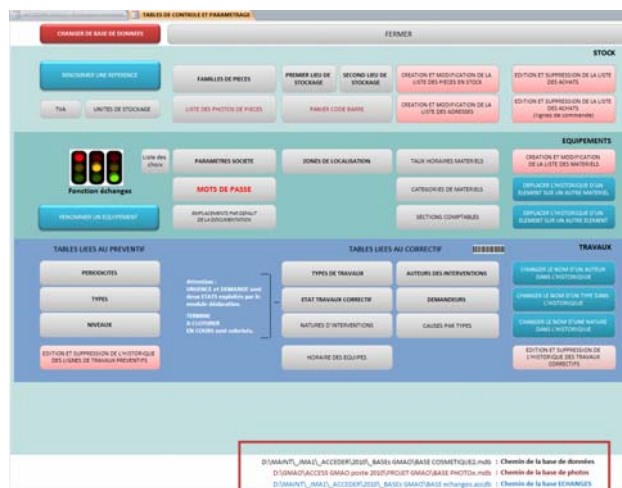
TABLES DE CONTROLE ET PARAMETRAGE

CHANGER DE BASE DE DONNEES

FERMER

STOCK

RENOMMER UNE REFERENCE

FAMILLES DE PIECES

PREMIER LIEU DE STOCKAGE

SECOND LIEU DE STOCKAGE

CREATION ET MODIFICATION DE LA LISTE DES PIECES EN STOCK

EDITION ET SUPPRESSION DE LA LISTE DES ACHATS

TVA

UNITES DE STOCKAGE

LISTE DES PHOTOS DE PIECES

PANIER CODE BARRE

CREATION ET MODIFICATION DE LA LISTE DES ADRESSES

EDITION ET SUPPRESSION DE LA LISTE DES ACHATS (lignes de commande)

EQUIPEMENTS

Liste des choix

Fonction échanges

PARAMETRES SOCIETE

ZONES DE LOCALISATION

TAUX HORAIRES MATERIELS

CREATION ET MODIFICATION DE LA LISTE DES MATERIELS

MOTS DE PASSE

CATEGORIES DE MATERIELS

DEPLACER L'HISTORIQUE D'UN ELEMENT SUR UN AUTRE MATERIEL

RENOMMER UN EQUIPEMENT

EMPLACEMENTS PAR DEFAUT DE LA DOCUMENTATION

SECTIONS COMPTABLES

DEPLACER L'HISTORIQUE D'UN ELEMENT SUR UN AUTRE ELEMENT

TABLES LIEES AU PREVENTIF

TABLES LIEES AU CORRECTIF

TRAVAUX

PERIODICITES

Attention : URGENCE et DEMANDE sont deux ETATS exploités par le module Webcallex.

TYPES DE TRAVAUX

AUTEURS DES INTERVENTIONS

CHANGER LE NOM D'UN AUTEUR DANS L'HISTORIQUE

TYPES

ETAT TRAVAUX CORRECTIF

DEMANDEURS

CHANGER LE NOM D'UN TYPE DANS L'HISTORIQUE

TERMINE A CLOTURER EN COURS sont interdits.

NIVEAUX

NATURES D'INTERVENTIONS

CAUSES PAR TYPES

CHANGER LE NOM D'UNE NATURE DANS L'HISTORIQUE

EDITION ET SUPPRESSION DE L'HISTORIQUE DES LIGNES DE TRAVAUX PREVENTIFS

HORAIRE DES EQUIPES

EDITION ET SUPPRESSION DE L'HISTORIQUE DES TRAVAUX CORRECTIFS

D:\MAINT\_JMA\_ACCEDER\2010\_BASEs GMAO\BASE COSMETIQUE2.mdb : Chemin de la base de données

D:\GMAO\ACCESS GMAO porte 2010\PROJET GMAO\BASE PHOTOs.mdb : Chemin de la base de photos

D:\MAINT\_JMA\_ACCEDER\2010\_BASEs GMAO\BASE échanges.accdb : Chemin de la base ECHANGES